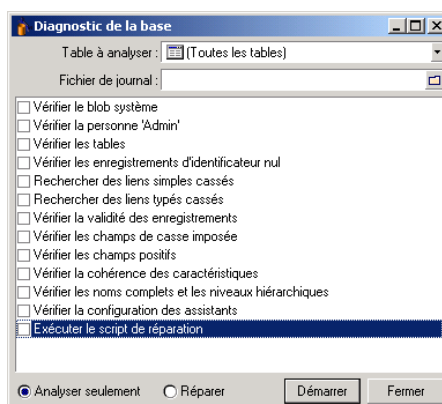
Diagnostic de la base

Table à analyser : (Toutes les tables)

Fichier de journal :

Vérifier le blob système
Vérifier la personne 'Admin'
Vérifier les tables
Vérifier les enregistrements d'identificateur nul
Rechercher des liens simples cassés
Rechercher des liens typés cassés
Vérifier la validité des enregistrements
Vérifier les champs de casse imposée
Vérifier les champs positifs
Vérifier la cohérence des caractéristiques
Vérifier les noms complets et les niveaux hiérarchiques
Vérifier la configuration des assistants
Exécuter le script de réparation

Analyser seulement
Réparer
Démarrer
Fermer